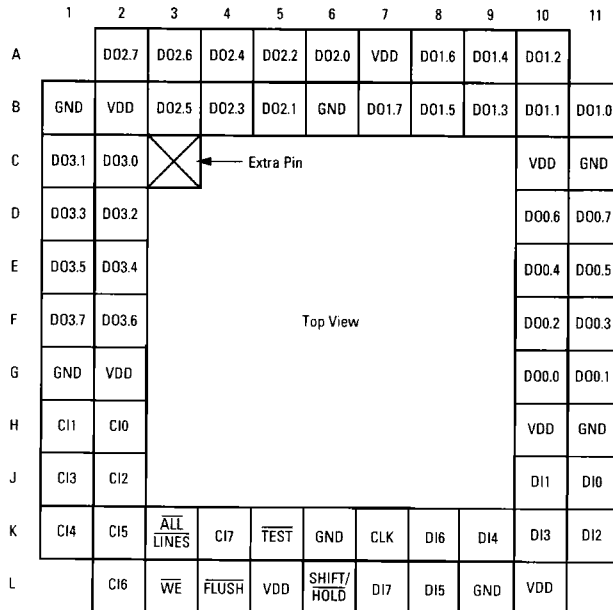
|   | 1 | 2 | 3 | 4 | 5 | 6 | 7 | 8 | 9 | 10 | 11 |
|---|---|---|---|---|---|---|---|---|---|---|---|
| A |  | DO2.7 | DO2.6 | DO2.4 | DO2.2 | DO2.0 | VDD | DO1.6 | DO1.4 | DO1.2 |  |
| B | GND | VDD | DO2.5 | DO2.3 | DO2.1 | GND | DO1.7 | DO1.5 | DO1.3 | DO1.1 | DO1.0 |
| C | DO3.1 | DO3.0 |  |  |  |  |  |  |  | VDD | GND |
| D | DO3.3 | DO3.2 |  |  |  |  |  |  |  | DO0.6 | DO0.7 |
| E | DO3.5 | DO3.4 |  |  |  |  |  |  |  | DO0.4 | DO0.5 |
| F | DO3.7 | DO3.6 |  |  |  |  |  |  |  | DO0.2 | DO0.3 |
| G | GND | VDD |  |  |  |  |  |  |  | DO0.0 | DO0.1 |
| H | CI1 | CI0 |  |  |  |  |  |  |  | VDD | GND |
| J | CI3 | CI2 |  |  |  |  |  |  |  | DI1 | DI0 |
| K | CI4 | CI5 | $\overline{\text{ALL LINES}}$ | CI7 | $\overline{\text{TEST}}$ | GND | CLK | DI6 | DI4 | DI3 | DI2 |
| L |  | CI6 | $\overline{\text{WE}}$ | $\overline{\text{FLUSH}}$ | VDD | SHIFT/$\overline{\text{HOLD}}$ | DI7 | DI5 | GND | VDD |  |

Extra Pin

Top View